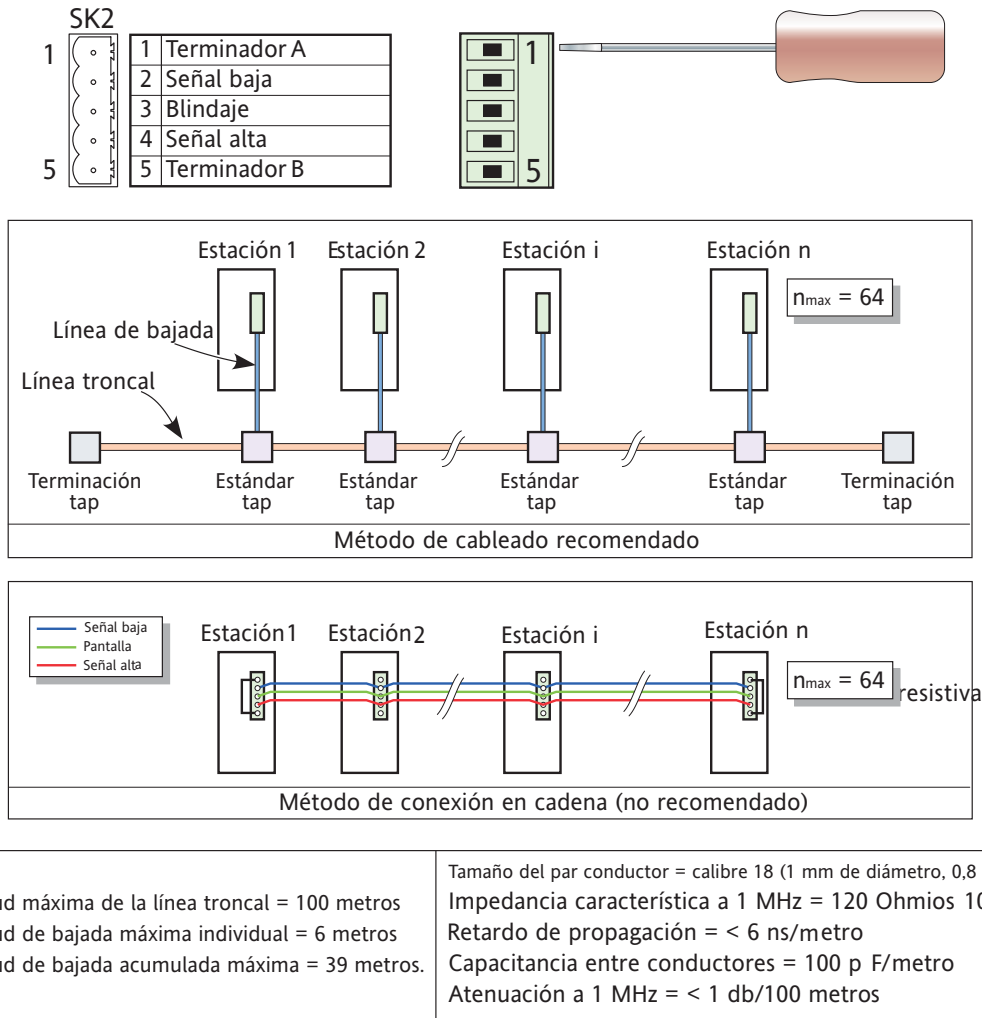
SK2

1

5

| 1 | Terminador A |
|---|---|
| 2 | Señal baja |
| 3 | Blindaje |
| 4 | Señal alta |
| 5 | Terminador B |

1

5

Estación 1 Estación 2 Estación i Estación n

$n_{max}$ = 64

Línea de bajada

Línea troncal

Terminación tap

Estándar tap

Estándar tap

Estándar tap

Estándar tap

Terminación tap

Método de cableado recomendado

Señal baja
Pantalla
Señal alta

Estación1 Estación2 Estación i Estación n

$n_{max}$ = 64

resistiva

Método de conexión en cadena (no recomendado)

ud máxima de la línea troncal = 100 metros
ud de bajada máxima individual = 6 metros
ud de bajada acumulada máxima = 39 metros.

Tamaño del par conductor = calibre 18 (1 mm de diámetro, 0,8
Impedancia característica a 1 MHz = 120 Ohmios 10
Retardo de propagación = < 6 ns/metro
Capacitancia entre conductores = 100 p F/metro
Atenuación a 1 MHz = < 1 db/100 metros